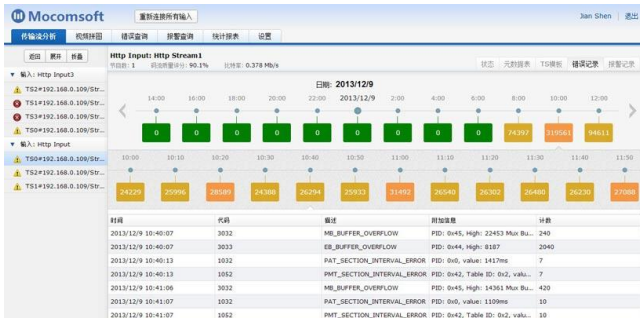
Mocomsoft

重新连接所有输入

Jian Shen | 退出

传输流分析 | 视频拼图 | 错误查询 | 报警查询 | 统计报表 | 设置

返回 | 展开 | 折叠

▼ 输入: Http Input3

TS2#192.168.0.109/Str...

TS1#192.168.0.109/Str...

TS3#192.168.0.109/Str...

TS0#192.168.0.109/Str...

▼ 输入: Http Input

TS0#192.168.0.109/Str...

TS2#192.168.0.109/Str...

TS1#192.168.0.109/Str...

Http Input: Http Stream1

节目数: 1 码流质量评分: 90.1% 比特率: 0.378 Mb/s

状态 | 元数据表 | TS模板 | 错误记录 | 报警记录

日期: 2013/12/9

14:00 | 16:00 | 18:00 | 20:00 | 22:00 | 2013/12/9 | 2:00 | 4:00 | 6:00 | 8:00 | 10:00 | 12:00

0 | 0 | 0 | 0 | 0 | 0 | 0 | 0 | 0 | 74397 | 319561 | 94611

10:30 | 10:40 | 10:20 | 10:30 | 10:40 | 10:50 | 11:00 | 11:10 | 11:20 | 11:30 | 11:40 | 11:50

24229 | 25996 | 28589 | 24388 | 26294 | 25933 | 31492 | 26540 | 26302 | 26480 | 26230 | 27088

| 时间 | 代码 | 描述 | 附加信息 | 计数 |
|---|---|---|---|---|
| 2013/12/9 10:40:07 | 3032 | MB_BUFFER_OVERFLOW | PID: 0x45, High: 22453 Mux Bu... | 240 |
| 2013/12/9 10:40:07 | 3033 | EB_BUFFER_OVERFLOW | PID: 0x44, High: 8187 | 2040 |
| 2013/12/9 10:40:13 | 3052 | PAT_SECTION_INTERVAL_ERROR | PID: 0x0, value: 1417ms | 7 |
| 2013/12/9 10:40:13 | 1052 | PMT_SECTION_INTERVAL_ERROR | PID: 0x42, Table ID: 0x2, valu... | 7 |
| 2013/12/9 10:41:06 | 3032 | MB_BUFFER_OVERFLOW | PID: 0x45, High: 14361 Mux Bu... | 420 |
| 2013/12/9 10:41:07 | 1052 | PAT_SECTION_INTERVAL_ERROR | PID: 0x0, value: 1109ms | 10 |
| 2013/12/9 10:41:07 | 1052 | PMT_SECTION_INTERVAL_ERROR | PID: 0x42, Table ID: 0x2, valu... | 10 |